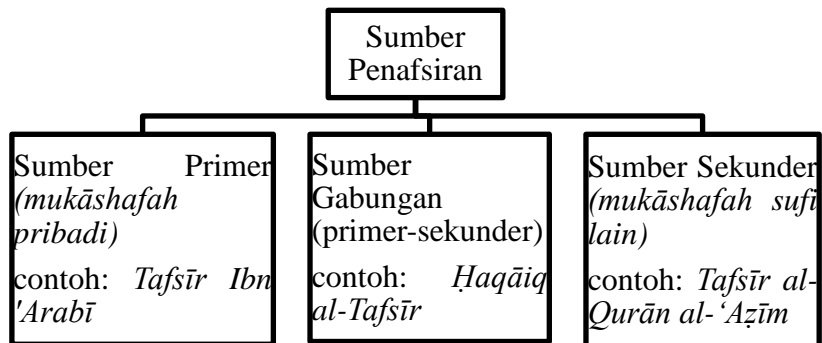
Sumber Penafsiran

Sumber Primer *(mukāshafah pribadi)*

contoh: *Tafsīr Ibn 'Arabī*

Sumber Gabungan (primer-sekunder)

contoh: *Ḥaqāiq al-Tafsīr*

Sumber Sekunder *(mukāshafah sufi lain)*

contoh: *Tafsīr al-Qurān al-'Aẓīm*